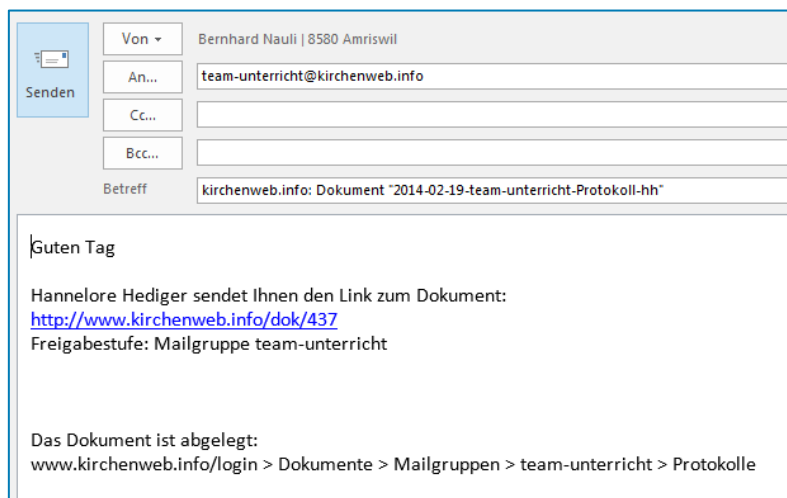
Senden

Von ▾ Bernhard Nauli | 8580 Amriswil

An... team-unterricht@kirchenweb.info

Cc...

Bcc...

Betreff kirchenweb.info: Dokument "2014-02-19-team-unterricht-Protokoll-hh"

Guten Tag

Hannelore Hediger sendet Ihnen den Link zum Dokument:
http://www.kirchenweb.info/dok/437
Freigabestufe: Mailgruppe team-unterricht

Das Dokument ist abgelegt:
www.kirchenweb.info/login > Dokumente > Mailgruppen > team-unterricht > Protokolle